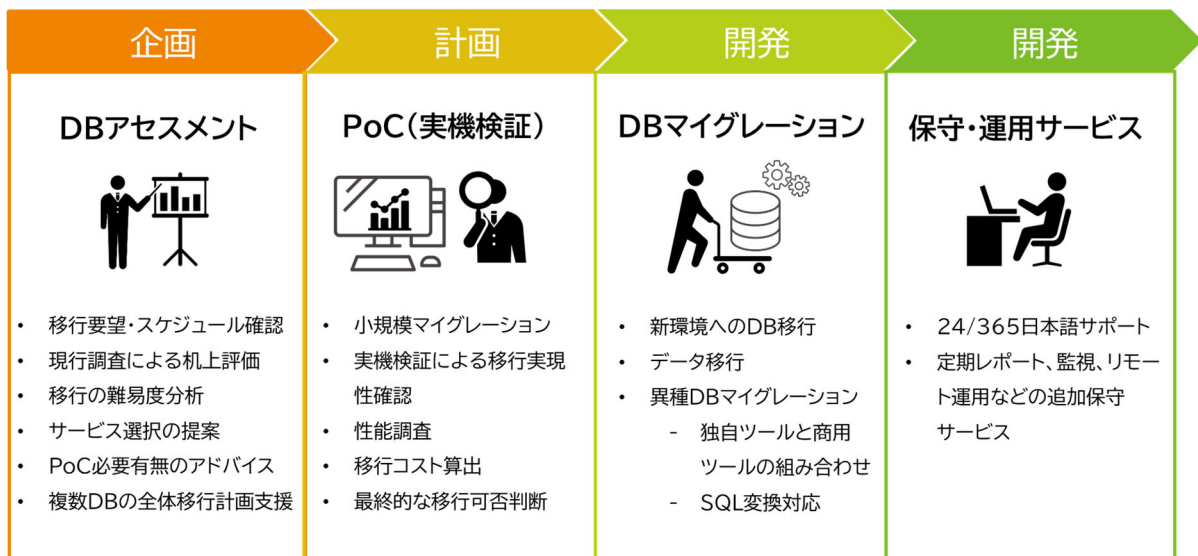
企画

DBアセスメント

• 移行要望・スケジュール確認
• 現行調査による机上評価
• 移行の難易度分析
• サービス選択の提案
• PoC必要有無のアドバイス
• 複数DBの全体移行計画支援

計画

PoC（実機検証）

• 小規模マイグレーション
• 実機検証による移行実現性確認
• 性能調査
• 移行コスト算出
• 最終的な移行可否判断

開発

DBマイグレーション

• 新環境へのDB移行
• データ移行
• 異種DBマイグレーション
  - 独自ツールと商用ツールの組み合わせ
  - SQL変換対応

開発

保守・運用サービス

• 24/365日本語サポート
• 定期レポート、監視、リモート運用などの追加保守サービス